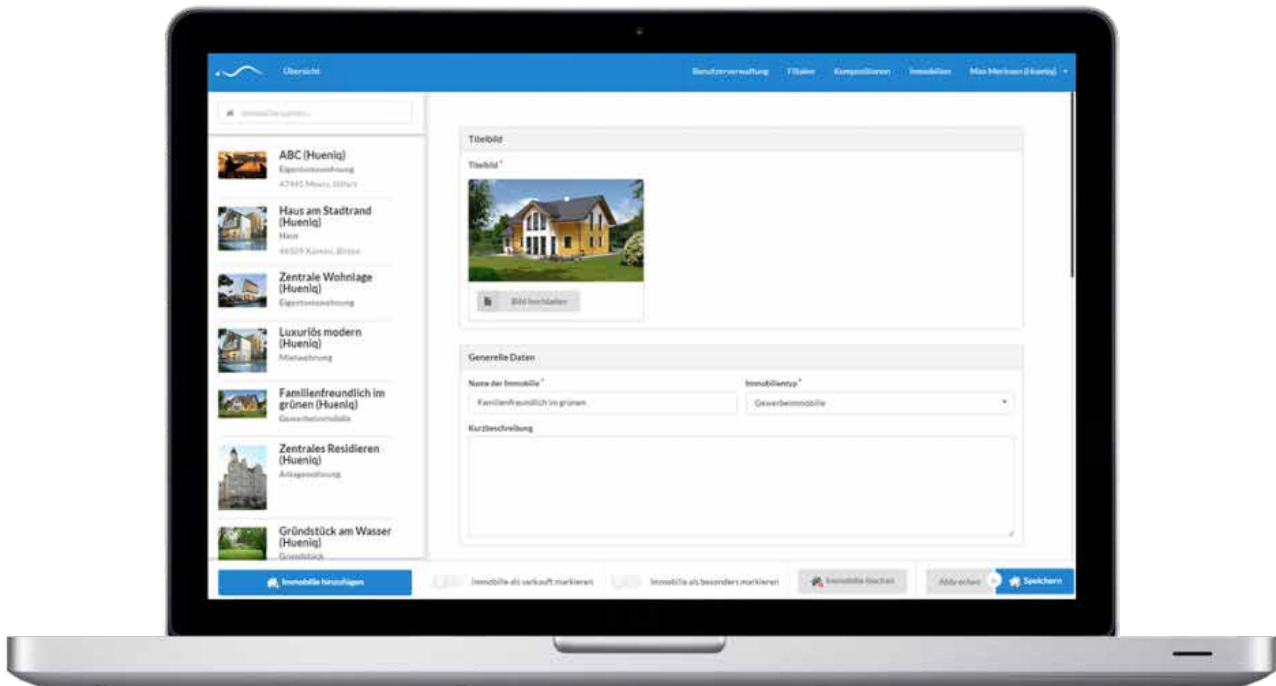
Übersicht

Benutzerverwaltung Filialen Kompositionen Immobilien Max Mustermann (Hueniq)

Immobilie suchen...

ABC (Hueniq)
Eigentumswohnung
47441 Moers, Repelen

Haus am Stadtrand (Hueniq)
Haus
46509 Xanten, Birten

Zentrale Wohnlage (Hueniq)
Eigentumswohnung

Luxuriös modern (Hueniq)
Mietwohnung

Familienfreundlich im grünen (Hueniq)
Gewerbeimmobilie

Zentrales Residieren (Hueniq)
Anlagewohnung

Gründstück am Wasser (Hueniq)
Grundstück

Titelbild

Titelbild *

Bild hochladen

Generelle Daten

Name der Immobilie *

Familienfreundlich im grünen

Immobilientyp *

Gewerbeimmobilie

Kurzbeschreibung

Immobilie hinzufügen

Immobilie als verkauft markieren

Immobilie als besonders markieren

Immobilie löschen

Abbrechen

Speichern